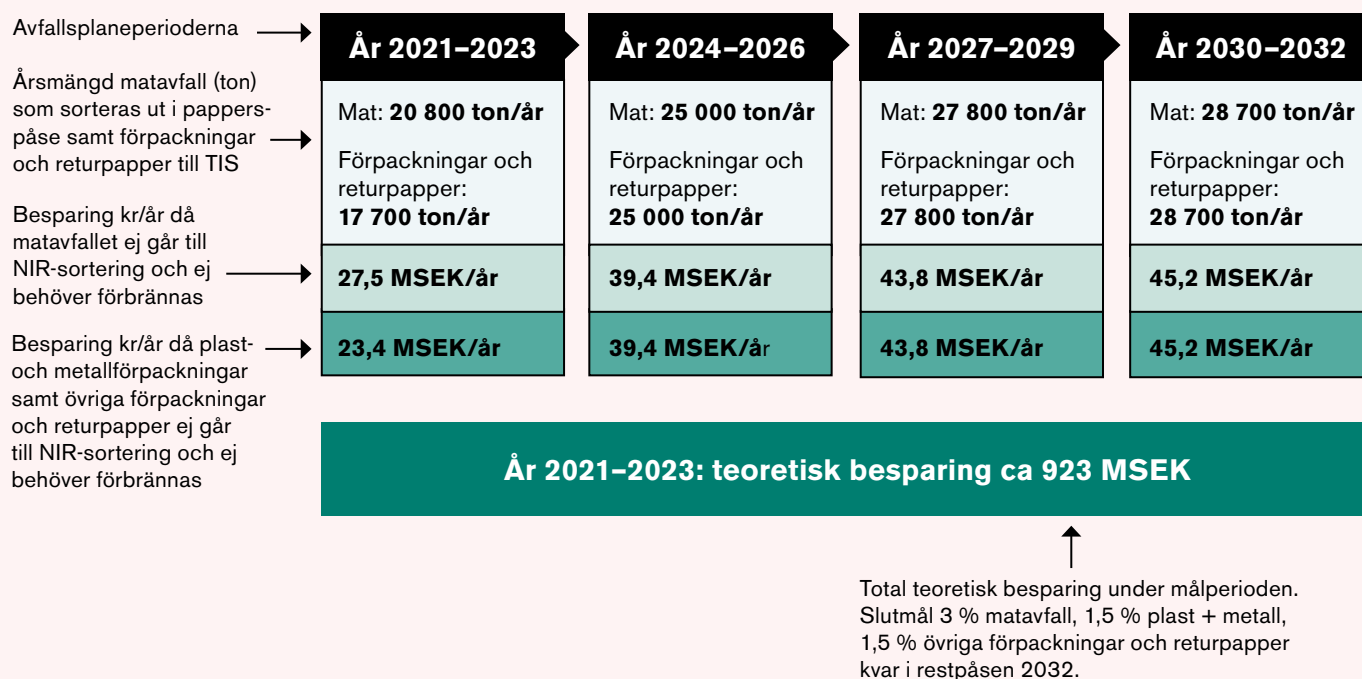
Avfallsplaneperioderna

Årsmängd matavfall (ton) som sorteras ut i papperspåse samt förpackningar och returpapper till TIS

Besparing kr/år då matavfallet ej går till NIR-sortering och ej behöver förbrännas

Besparing kr/år då plast- och metallförpackningar samt övriga förpackningar och returpapper ej går till NIR-sortering och ej behöver förbrännas

| År 2021–2023 | År 2024–2026 | År 2027–2029 | År 2030–2032 |
|---|---|---|---|
| Mat: **20 800 ton/år** Förpackningar och returpapper: **17 700 ton/år** | Mat: **25 000 ton/år** Förpackningar och returpapper: **25 000 ton/år** | Mat: **27 800 ton/år** Förpackningar och returpapper: **27 800 ton/år** | Mat: **28 700 ton/år** Förpackningar och returpapper: **28 700 ton/år** |
| **27,5 MSEK/år** | **39,4 MSEK/år** | **43,8 MSEK/år** | **45,2 MSEK/år** |
| **23,4 MSEK/år** | **39,4 MSEK/å**r | **43,8 MSEK/år** | **45,2 MSEK/år** |

**År 2021–2023: teoretisk besparing ca 923 MSEK**

Total teoretisk besparing under målperioden. Slutmål 3 % matavfall, 1,5 % plast + metall, 1,5 % övriga förpackningar och returpapper kvar i restpåsen 2032.